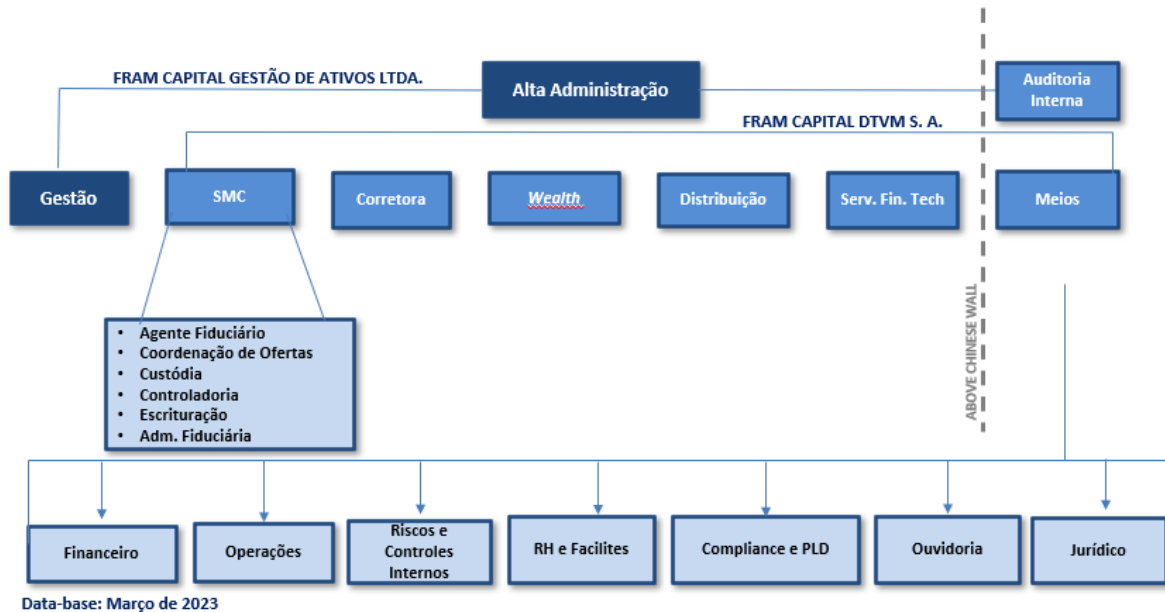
FRAM CAPITAL GESTÃO DE ATIVOS LTDA.

Alta Administração

Auditoria Interna

FRAM CAPITAL DTVM S. A.

Gestão

SMC

Corretora

Wealth

Distribuição

Serv. Fin. Tech

Meios

- Agente Fiduciário
- Coordenação de Ofertas
- Custódia
- Controladoria
- Escrituração
- Adm. Fiduciária

ABOVE CHINESE WALL

Financeiro

Operações

Riscos e Controles Internos

RH e Facilites

Compliance e PLD

Ouvidoria

Jurídico

Data-base: Março de 2023